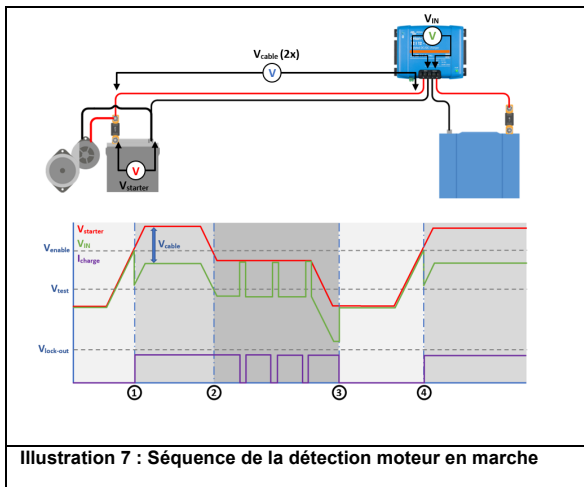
$V_{IN}$
V
$V_{cable}$ (2x)
V
V
$V_{starter}$

$V_{starter}$
$V_{enable}$
$V_{IN}$
$I_{charge}$
$V_{cable}$
$V_{test}$
$V_{lock\text{-}out}$
①
②
③
④

Illustration 7 : Séquence de la détection moteur en marche